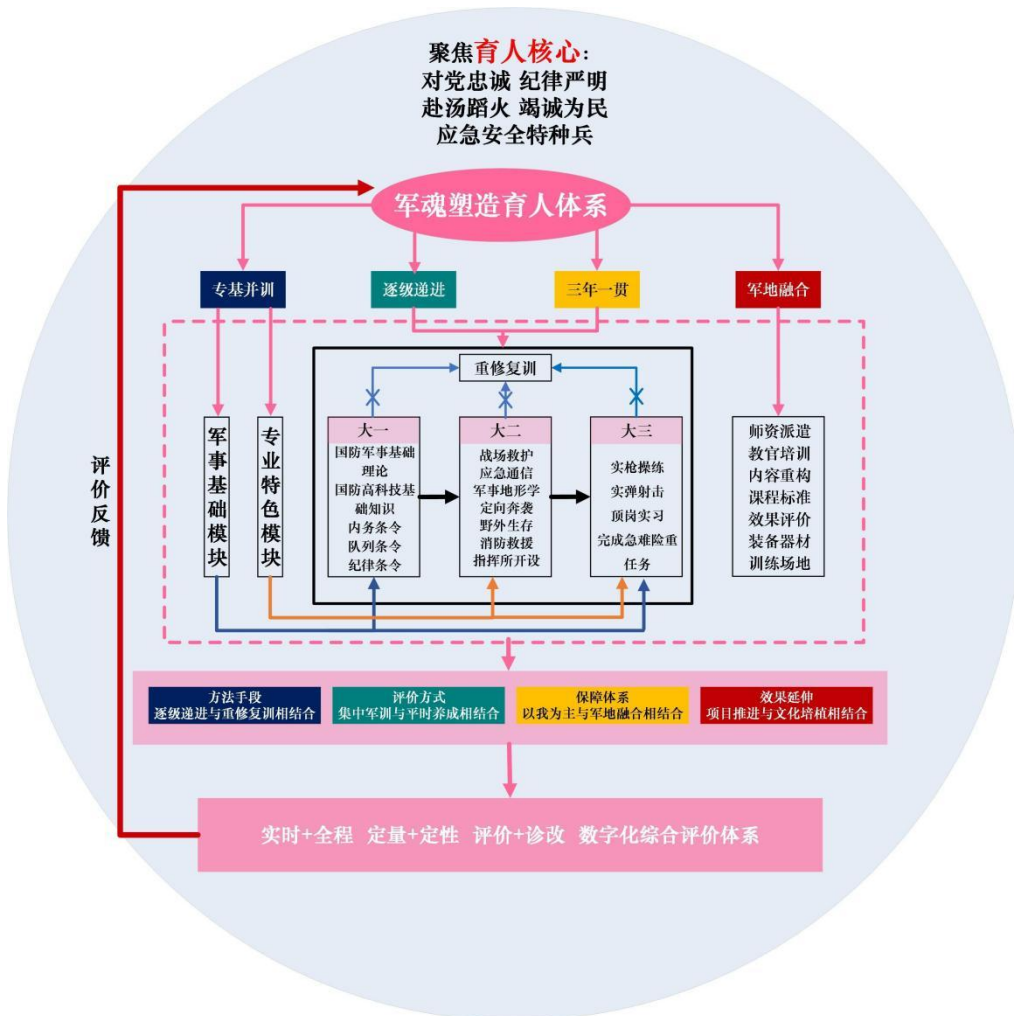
聚焦育人核心：
对党忠诚 纪律严明
赴汤蹈火 竭诚为民
应急安全特种兵

军魂塑造育人体系

专基并训
逐级递进
三年一贯
军地融合

重修复训

军事基础模块

专业特色模块

大一
国防军事基础理论
国防高科技基础知识
内务条令
队列条令
纪律条令

大二
战场救护
应急通信
军事地形学
定向奔袭
野外生存
消防救援
指挥所开设

大三
实枪操练
实弹射击
顶岗实习
完成急难险重任务

师资派遣
教官培训
内容重构
课程标准
效果评价
装备器材
训练场地

评价反馈

方法手段
逐级递进与重修复训相结合

评价方式
集中军训与平时养成相结合

保障体系
以我为主与军地融合相结合

效果延伸
项目推进与文化培植相结合

实时+全程 定量+定性 评价+诊改 数字化综合评价体系